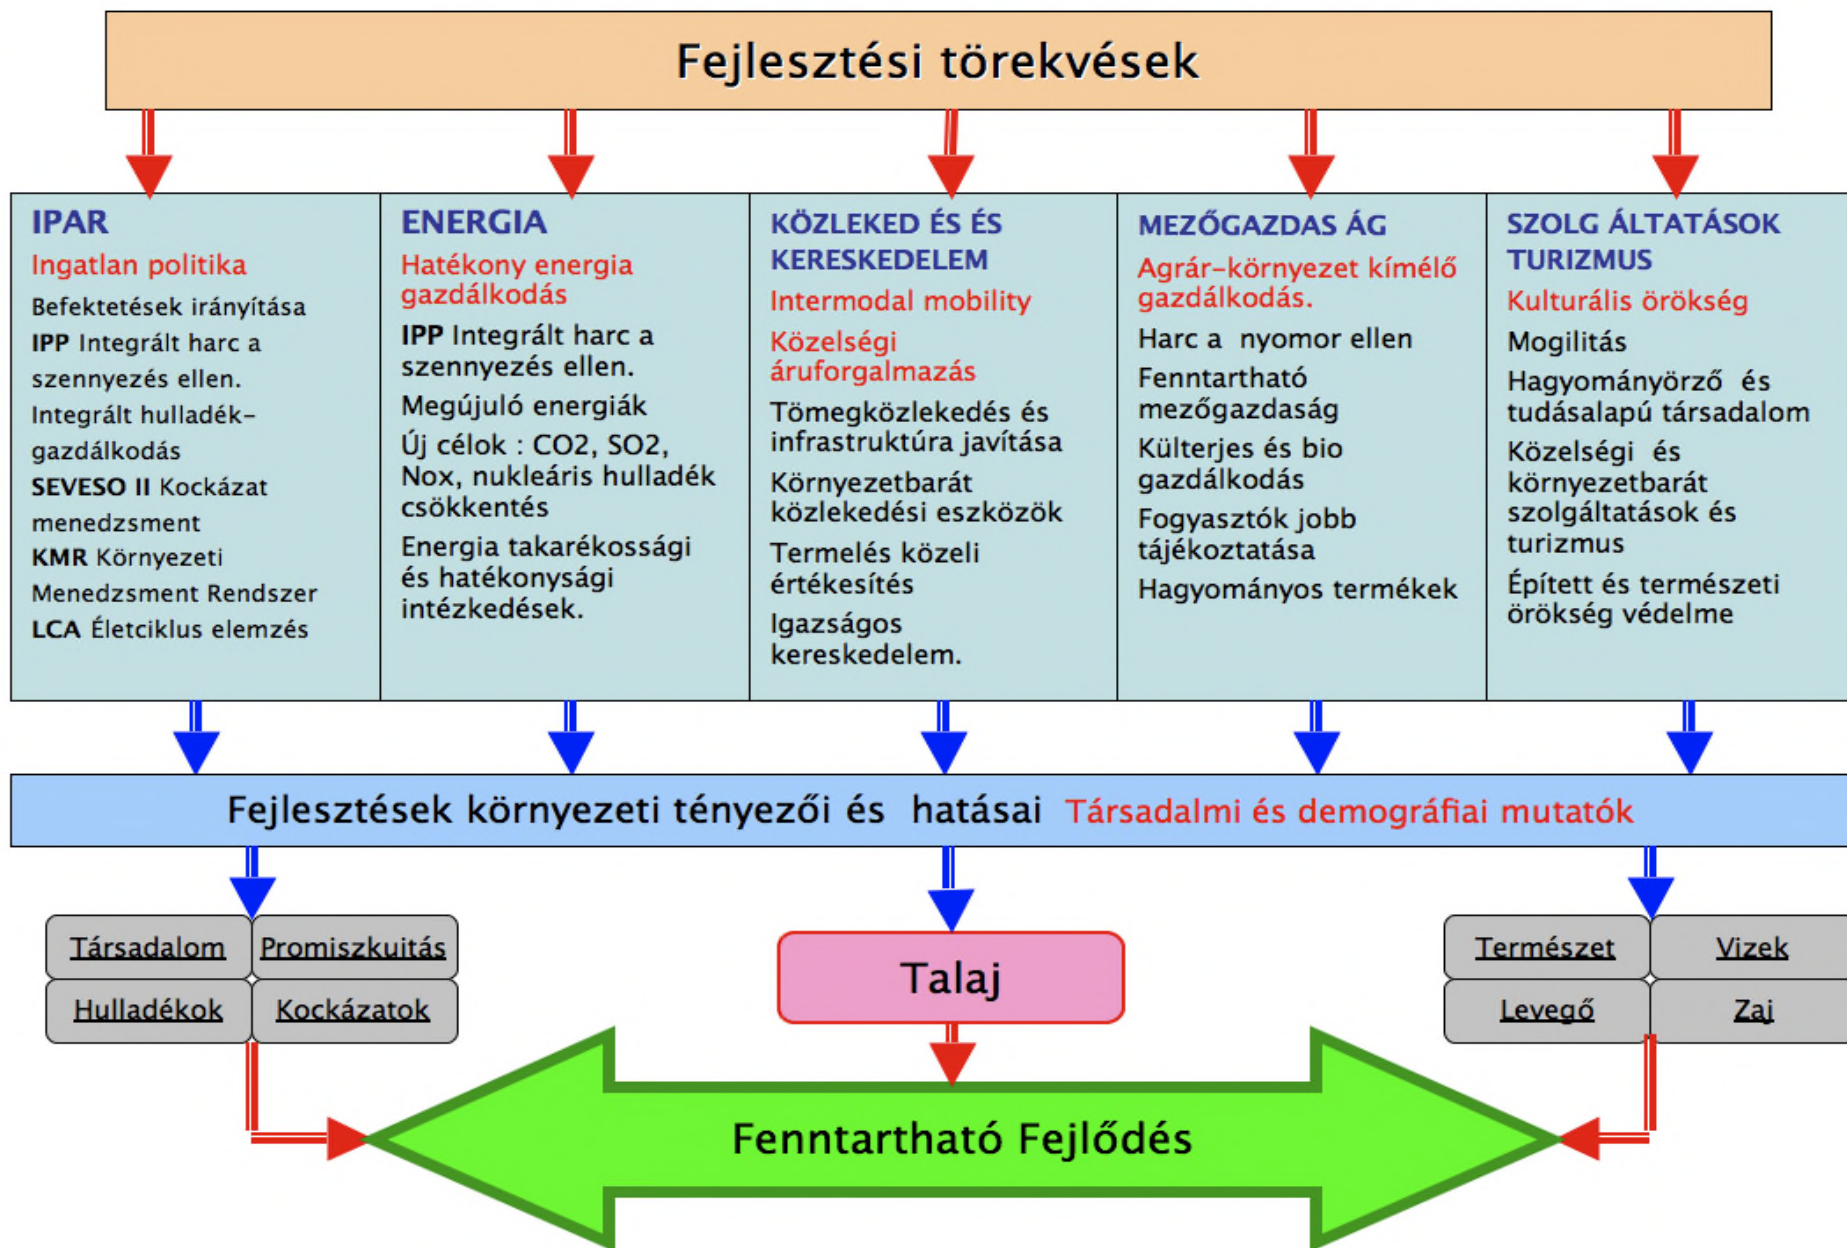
Fejlesztési törekvések

IPAR
Ingatlan politika
Befektetések irányítása
IPP Integrált harc a szennyezés ellen.
Integrált hulladék-gazdálkodás
SEVESO II Kockázat menedzsment
KMR Környezeti Menedzsment Rendszer
LCA Életciklus elemzés

ENERGIA
Hatékony energia gazdálkodás
IPP Integrált harc a szennyezés ellen.
Megújuló energiák
Új célok : CO2, SO2, Nox, nukleáris hulladék csökkentés
Energia takarékossági és hatékonysági intézkedések.

KÖZLEKED ÉS ÉS KERESKEDELEM
Intermodal mobility
Közelségi áruforgalmazás
Tömegközlekedés és infrastruktúra javítása
Környezetbarát közlekedési eszközök
Termelés közeli értékesítés
Igazságos kereskedelem.

MEZŐGAZDAS ÁG
Agrár-környezet kímélő gazdálkodás.
Harc a nyomor ellen
Fenntartható mezőgazdaság
Külterjes és bio gazdálkodás
Fogyasztók jobb tájékoztatása
Hagyományos termékek

SZOLG ÁLTATÁSOK TURIZMUS
Kulturális örökség
Mogilitás
Hagyományörző és tudásalapú társadalom
Közelségi és környezetbarát szolgáltatások és turizmus
Épített és természeti örökség védelme

Fejlesztések környezeti tényezői és hatásai Társadalmi és demográfiai mutatók

| Társadalom | Promiszkuitás |
|---|---|
| Hulladékok | Kockázatok |

Talaj

| Természet | Vizek |
|---|---|
| Levegő | Zaj |

Fenntartható Fejlődés